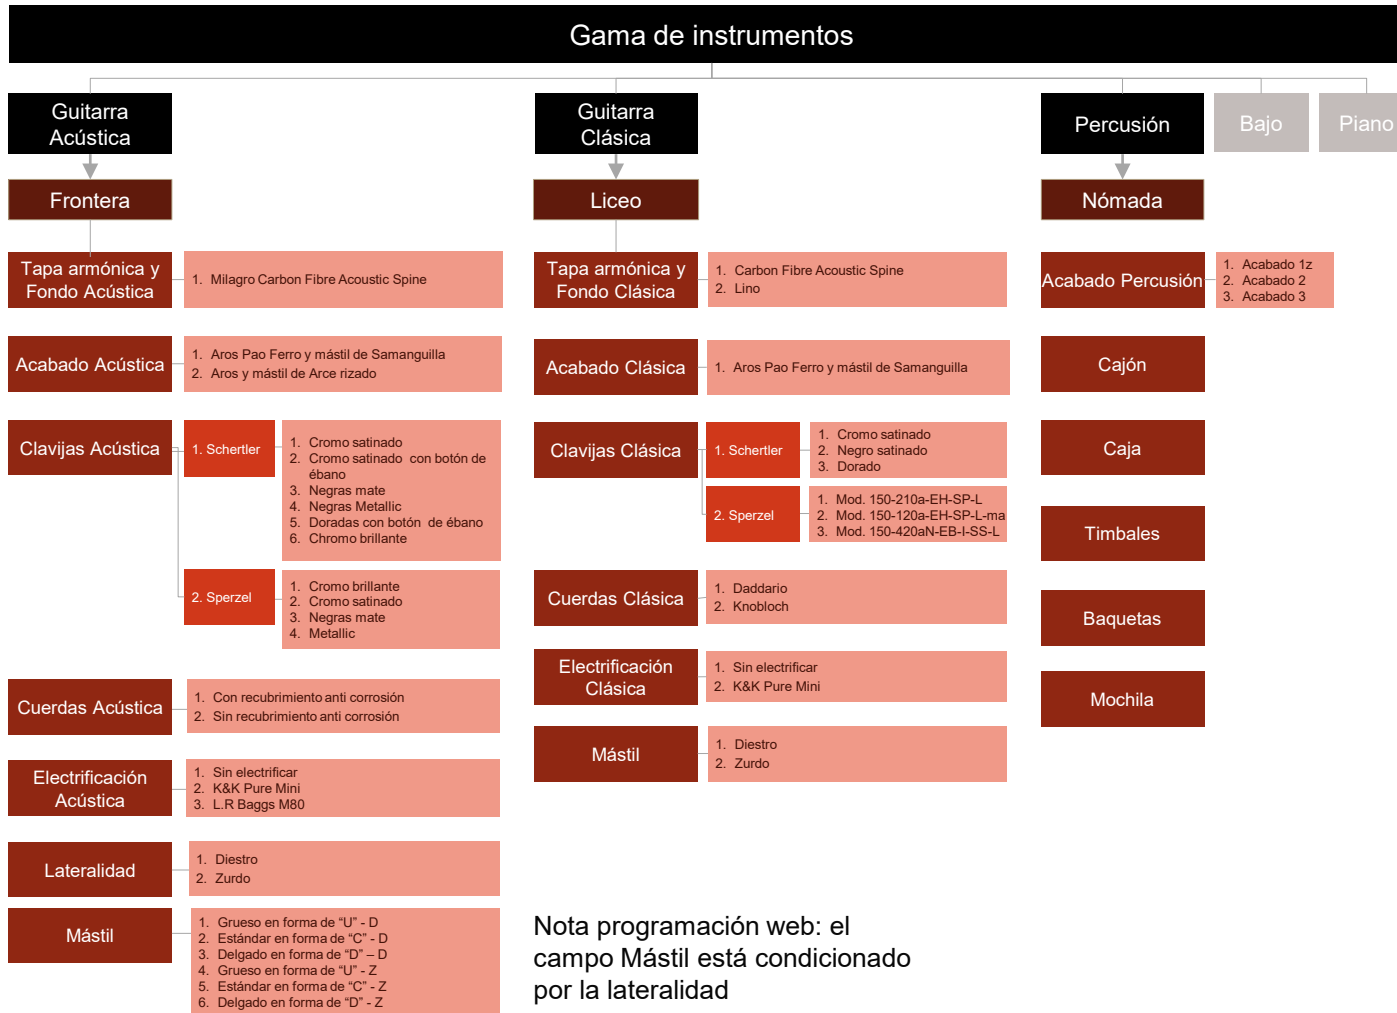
Gama de instrumentos

Guitarra Acústica

Frontera

Tapa armónica y Fondo Acústica

1. Milagro Carbon Fibre Acoustic Spine

Acabado Acústica

1. Aros Pao Ferro y mástil de Samanguilla
2. Aros y mástil de Arce rizado

Clavijas Acústica

1. Schertler

1. Cromo satinado
2. Cromo satinado con botón de ébano
3. Negras mate
4. Negras Metallic
5. Doradas con botón de ébano
6. Chromo brillante

2. Sperzel

1. Cromo brillante
2. Cromo satinado
3. Negras mate
4. Metallic

Cuerdas Acústica

1. Con recubrimiento anti corrosión
2. Sin recubrimiento anti corrosión

Electrificación Acústica

1. Sin electrificar
2. K&K Pure Mini
3. L.R Baggs M80

Lateralidad

1. Diestro
2. Zurdo

Mástil

1. Grueso en forma de "U" - D
2. Estándar en forma de "C" - D
3. Delgado en forma de "D" – D
4. Grueso en forma de "U" - Z
5. Estándar en forma de "C" - Z
6. Delgado en forma de "D" - Z

Guitarra Clásica

Liceo

Tapa armónica y Fondo Clásica

1. Carbon Fibre Acoustic Spine
2. Lino

Acabado Clásica

1. Aros Pao Ferro y mástil de Samanguilla

Clavijas Clásica

1. Schertler

1. Cromo satinado
2. Negro satinado
3. Dorado

2. Sperzel

1. Mod. 150-210a-EH-SP-L
2. Mod. 150-120a-EH-SP-L-ma
3. Mod. 150-420aN-EB-I-SS-L

Cuerdas Clásica

1. Daddario
2. Knobloch

Electrificación Clásica

1. Sin electrificar
2. K&K Pure Mini

Mástil

1. Diestro
2. Zurdo

Nota programación web: el campo Mástil está condicionado por la lateralidad

Percusión

Nómada

Acabado Percusión

1. Acabado 1z
2. Acabado 2
3. Acabado 3

Cajón

Caja

Timbales

Baquetas

Mochila

Bajo

Piano